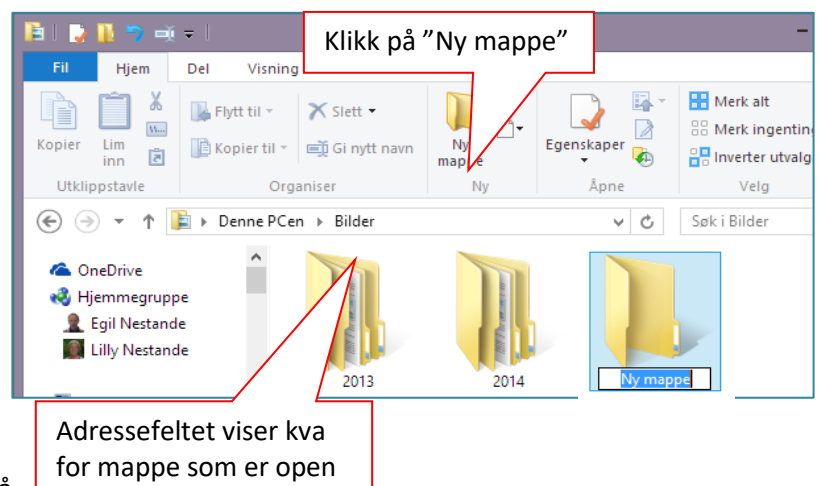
Klikk på ”Ny mappe”

Fil Hjem Del Visning

Kopier Lim inn Utklippstavle

Flytt til Kopier til Slett Gi nytt navn Organiser

Ny mappe Ny

Egenskaper Åpne

Merk alt Merk ingenting Inverter utvalg Velg

Denne PCen ▸ Bilder

Søk i Bilder

OneDrive
Hjemmegruppe
Egil Nestande
Lilly Nestande

2013 2014 Ny mappe

Adressefeltet viser kva for mappe som er open